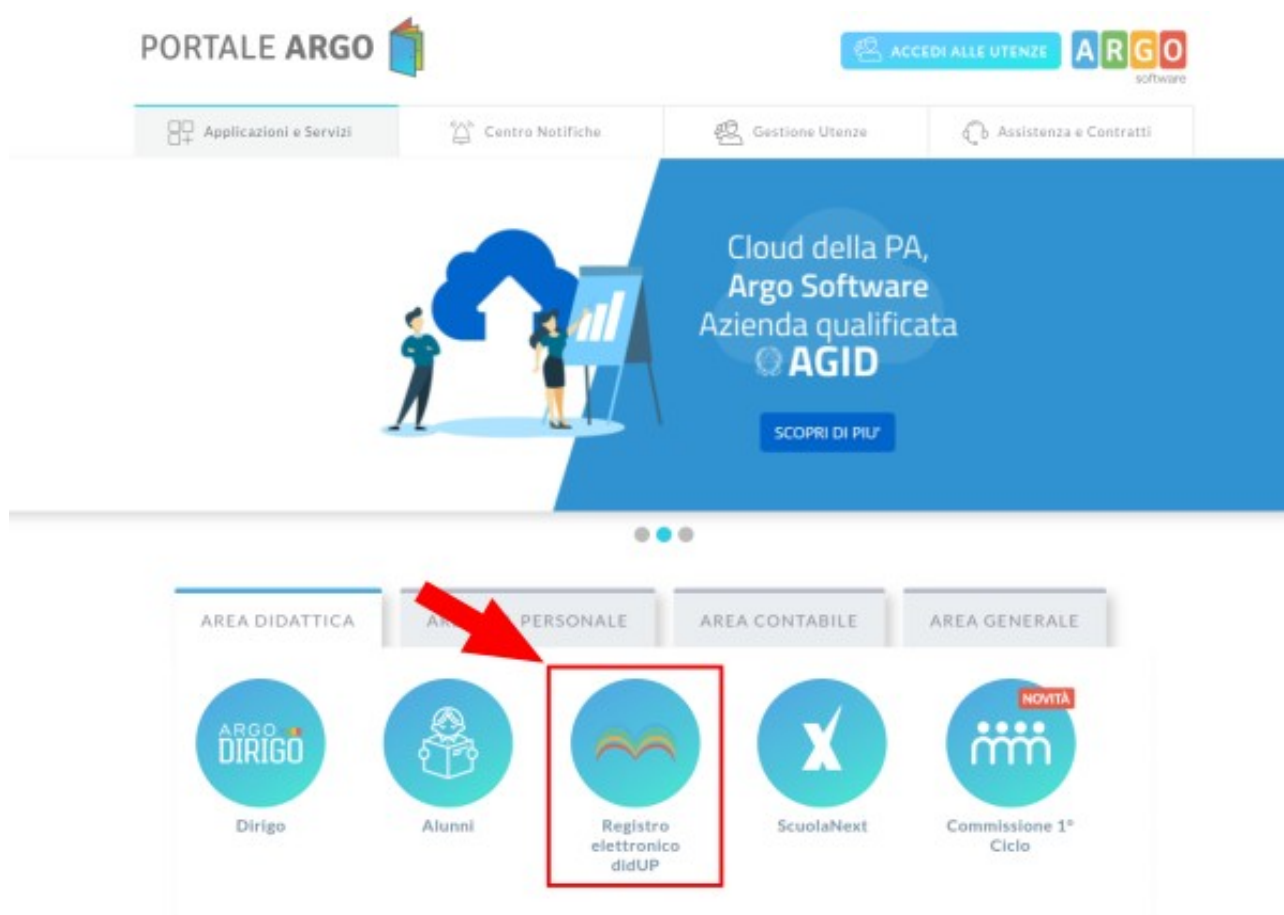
PORTALE ARGO

ACCEDI ALLE UTENZE

ARGO
software

Applicazioni e Servizi

Centro Notifiche

Gestione Utenze

Assistenza e Contratti

Cloud della PA,
Argo Software
Azienda qualificata
AGID

SCOPRI DI PIU'

AREA DIDATTICA

AR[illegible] PERSONALE

AREA CONTABILE

AREA GENERALE

ARGO
DIRIGO

Dirigo

Alunni

Registro elettronico didUP

ScuolaNext

NOVITÀ

Commissione 1° Ciclo